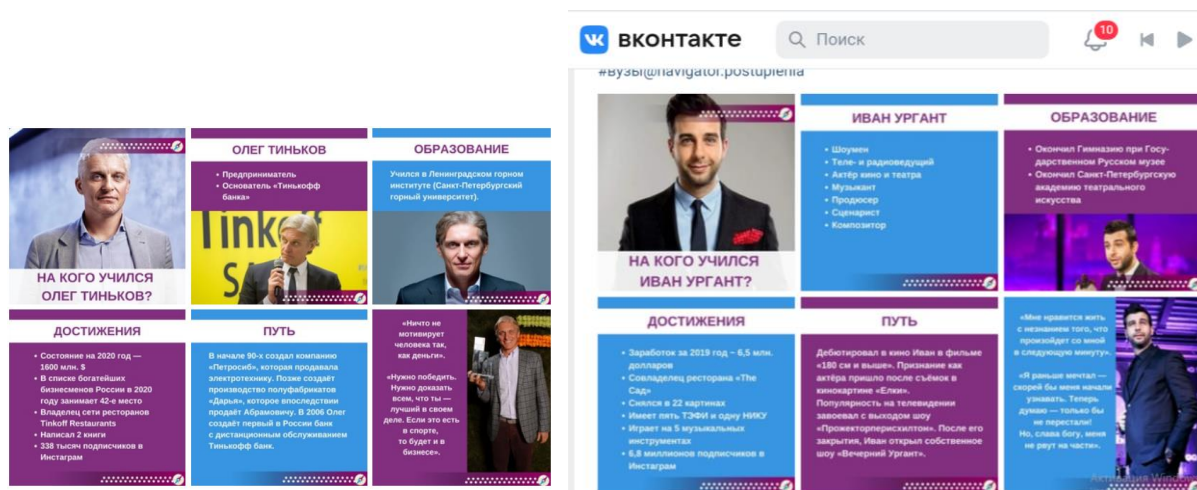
НА КОГО УЧИЛСЯ ОЛЕГ ТИНЬКОВ?

ОЛЕГ ТИНЬКОВ

• Предприниматель
• Основатель «Тинькофф банка»

Tinkoff

ОБРАЗОВАНИЕ

Учился в Ленинградском горном институте (Санкт-Петербургский горный университет).

ДОСТИЖЕНИЯ

• Состояние на 2020 год — 1600 млн. $
• В списке богатейших бизнесменов России в 2020 году занимает 42-е место
• Владелец сети ресторанов Tinkoff Restaurants
• Написал 2 книги
• 338 тысяч подписчиков в Инстаграм

ПУТЬ

В начале 90-х создал компанию «Петросиб», которая продавала электротехнику. Позже создает производство полуфабрикатов «Дарья», которое впоследствии продаёт Абрамовичу. В 2006 Олег создаёт первый в России банк с дистанционным обслуживанием Тинькофф банк.

«Ничто не мотивирует человека так, как деньги».

«Нужно победить. Нужно доказать всем, что ты — лучший в своем деле. Если это есть в спорте, то будет и в бизнесе».

вконтакте

Поиск

10

#вузы@navigator.postuplenia

НА КОГО УЧИЛСЯ ИВАН УРГАНТ?

ИВАН УРГАНТ

• Шоумен
• Теле- и радиоведущий
• Актёр кино и театра
• Музыкант
• Продюсер
• Сценарист
• Композитор

ОБРАЗОВАНИЕ

• Окончил Гимназию при Государственном Русском музее
• Окончил Санкт-Петербургскую академию театрального искусства

ДОСТИЖЕНИЯ

• Заработок за 2019 год – 6,5 млн. долларов
• Совладелец ресторана «The Сад»
• Снялся в 22 картинах
• Имеет пять ТЭФИ и одну НИКУ
• Играет на 5 музыкальных инструментах
• 6,8 миллионов подписчиков в Инстаграм

ПУТЬ

Дебютировал в кино Иван в фильме «180 см и выше». Признание как актёра пришло после съёмок в кинокартине «Елки». Популярность на телевидении завоевал с выходом шоу «Прожекторперисхилтон». После его закрытия, Иван открыл собственное шоу «Вечерний Ургант».

«Мне нравится жить с незнанием того, что произойдет со мной в следующую минуту».

«Я раньше мечтал — скорей бы меня начали узнавать. Теперь думаю — только бы не перестали! Но, слава богу, меня не рвут на части».

Активация Wi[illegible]